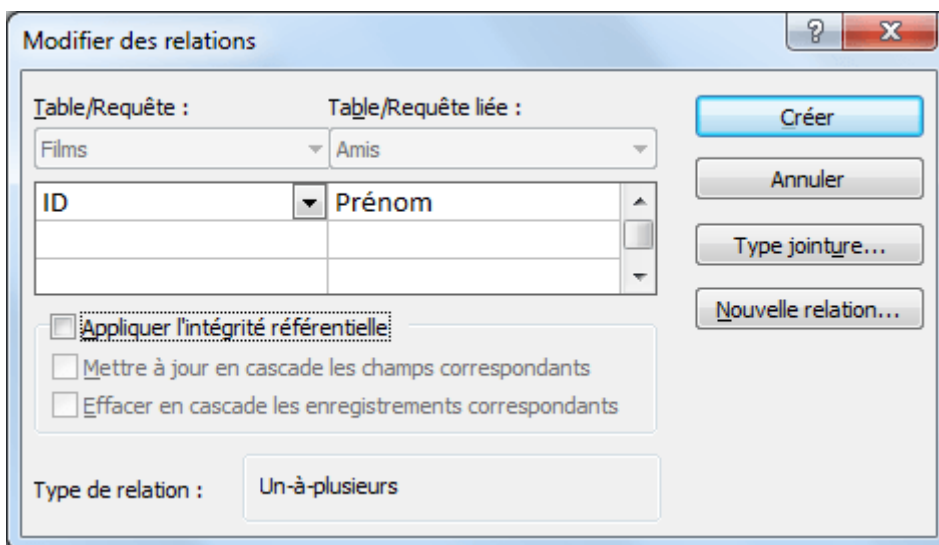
Modifier des relations

?

X

Table/Requête :

Table/Requête liée :

Films

Amis

ID

Prénom

Appliquer l'intégrité référentielle

Mettre à jour en cascade les champs correspondants

Effacer en cascade les enregistrements correspondants

Type de relation :

Un-à-plusieurs

Créer

Annuler

Type jointure...

Nouvelle relation...